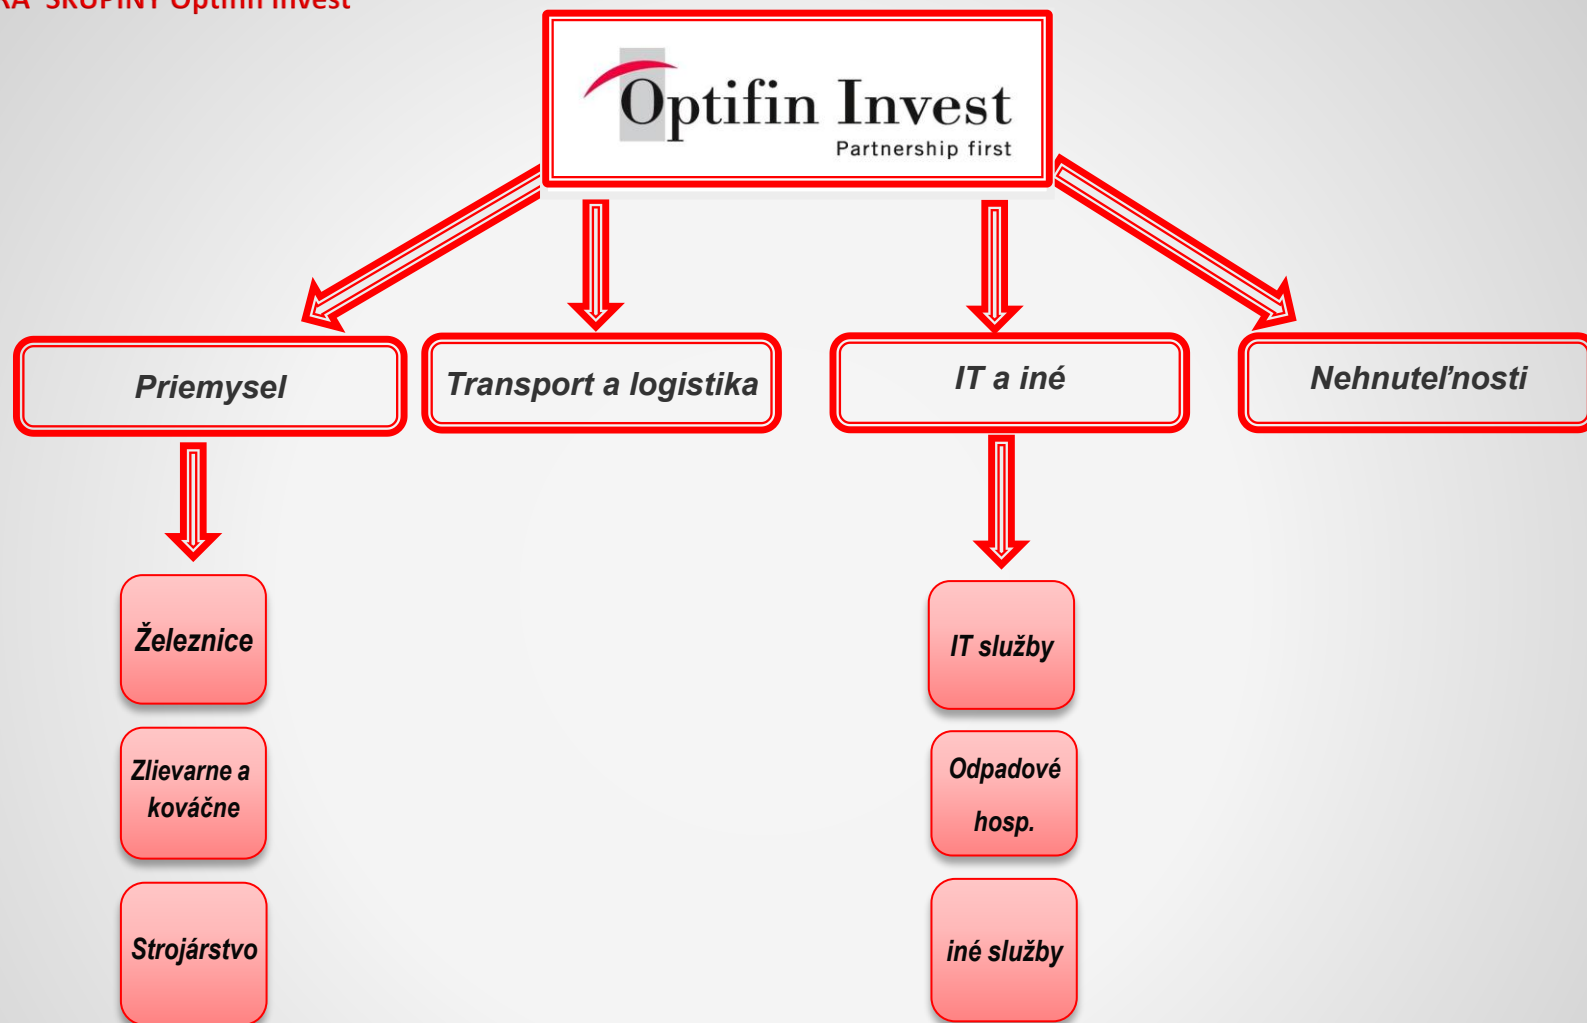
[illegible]RA SKUPINY Optifin Invest

Optifin Invest
Partnership first

Priemysel

Transport a logistika

IT a iné

Nehnuteľnosti

Železnice

Zlievarne a kováčne

Strojárstvo

IT služby

Odpadové hosp.

iné služby